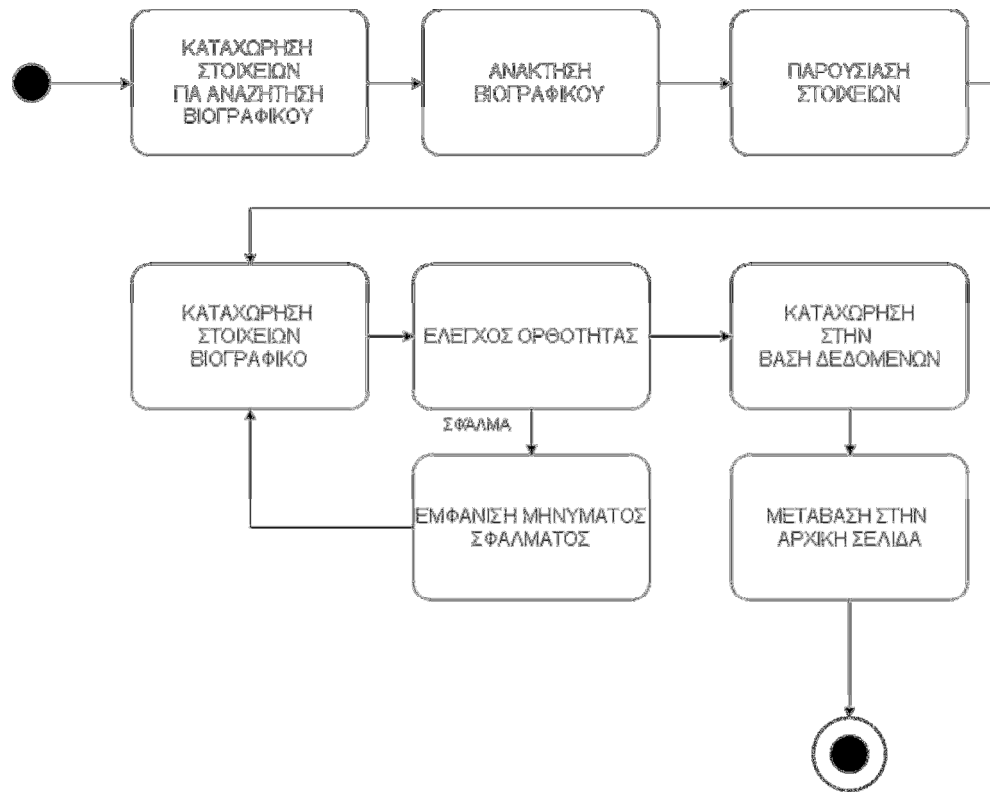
ΚΑΤΑΧΩΡΗΣΗ ΣΤΟΙΧΕΙΩΝ ΓΙΑ ΑΝΑΖΗΤΗΣΗ ΒΙΟΓΡΑΦΙΚΟΥ

ΑΝΑΚΤΗΣΗ ΒΙΟΓΡΑΦΙΚΟΥ

ΠΑΡΟΥΣΙΑΣΗ ΣΤΟΙΧΕΙΩΝ

ΚΑΤΑΧΩΡΗΣΗ ΣΤΟΙΧΕΙΩΝ ΒΙΟΓΡΑΦΙΚΟ

ΕΛΕΓΧΟΣ ΟΡΘΟΤΗΤΑΣ

ΚΑΤΑΧΩΡΗΣΗ ΣΤΗΝ ΒΑΣΗ ΔΕΔΟΜΕΝΩΝ

ΣΦΑΛΜΑ

ΕΜΦΑΝΙΣΗ ΜΗΝΥΜΑΤΟΣ ΣΦΑΛΜΑΤΟΣ

ΜΕΤΑΒΑΣΗ ΣΤΗΝ ΑΡΧΙΚΗ ΣΕΛΙΔΑ